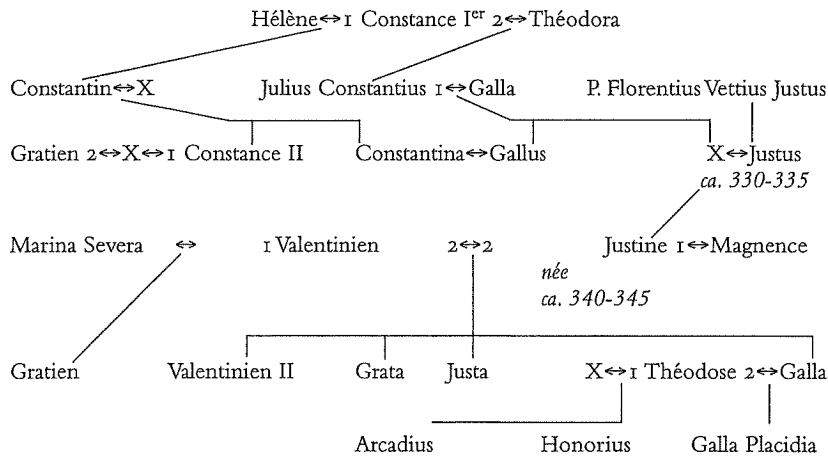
Hélène↔1 Constance I$^{er}$ 2↔Théodora

Constantin↔X

Julius Constantius 1↔Galla

P. Florentius Vettius Justus

Gratien 2↔X↔1 Constance II

Constantina↔Gallus

X↔Justus

*ca. 330-335*

Marina Severa ↔ 1 Valentinien 2↔2

Justine 1↔Magnence

*née ca. 340-345*

Gratien

Valentinien II

Grata

Justa

X↔1 Théodose 2↔Galla

Arcadius

Honorius

Galla Placidia